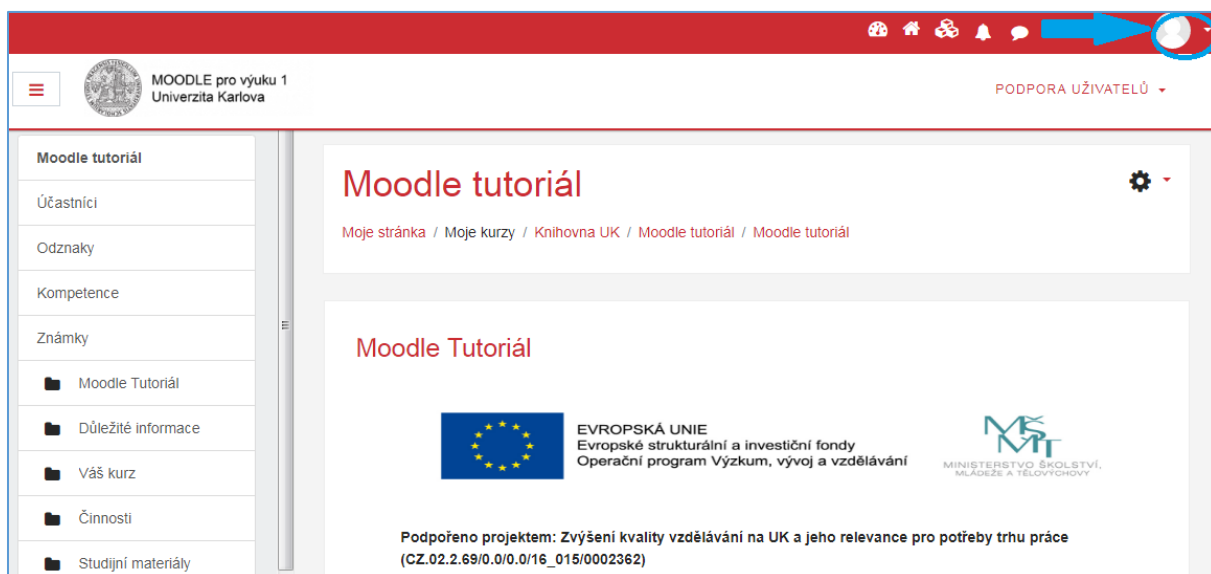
MOODLE pro výuku 1
Univerzita Karlova

PODPORA UŽIVATELŮ

Moodle tutoriál
Účastníci
Odznaky
Kompetence
Známky
Moodle Tutoriál
Důležité informace
Váš kurz
Činnosti
Studijní materiály

Moodle tutoriál

Moje stránka / Moje kurzy / Knihovna UK / Moodle tutoriál / Moodle tutoriál

Moodle Tutoriál

EVROPSKÁ UNIE
Evropské strukturální a investiční fondy
Operační program Výzkum, vývoj a vzdělávání

MINISTERSTVO ŠKOLSTVÍ, MLÁDEŽE A TĚLOVÝCHOVY

Podpořeno projektem: Zvýšení kvality vzdělávání na UK a jeho relevance pro potřeby trhu práce (CZ.02.2.69/0.0/0.0/16_015/0002362)